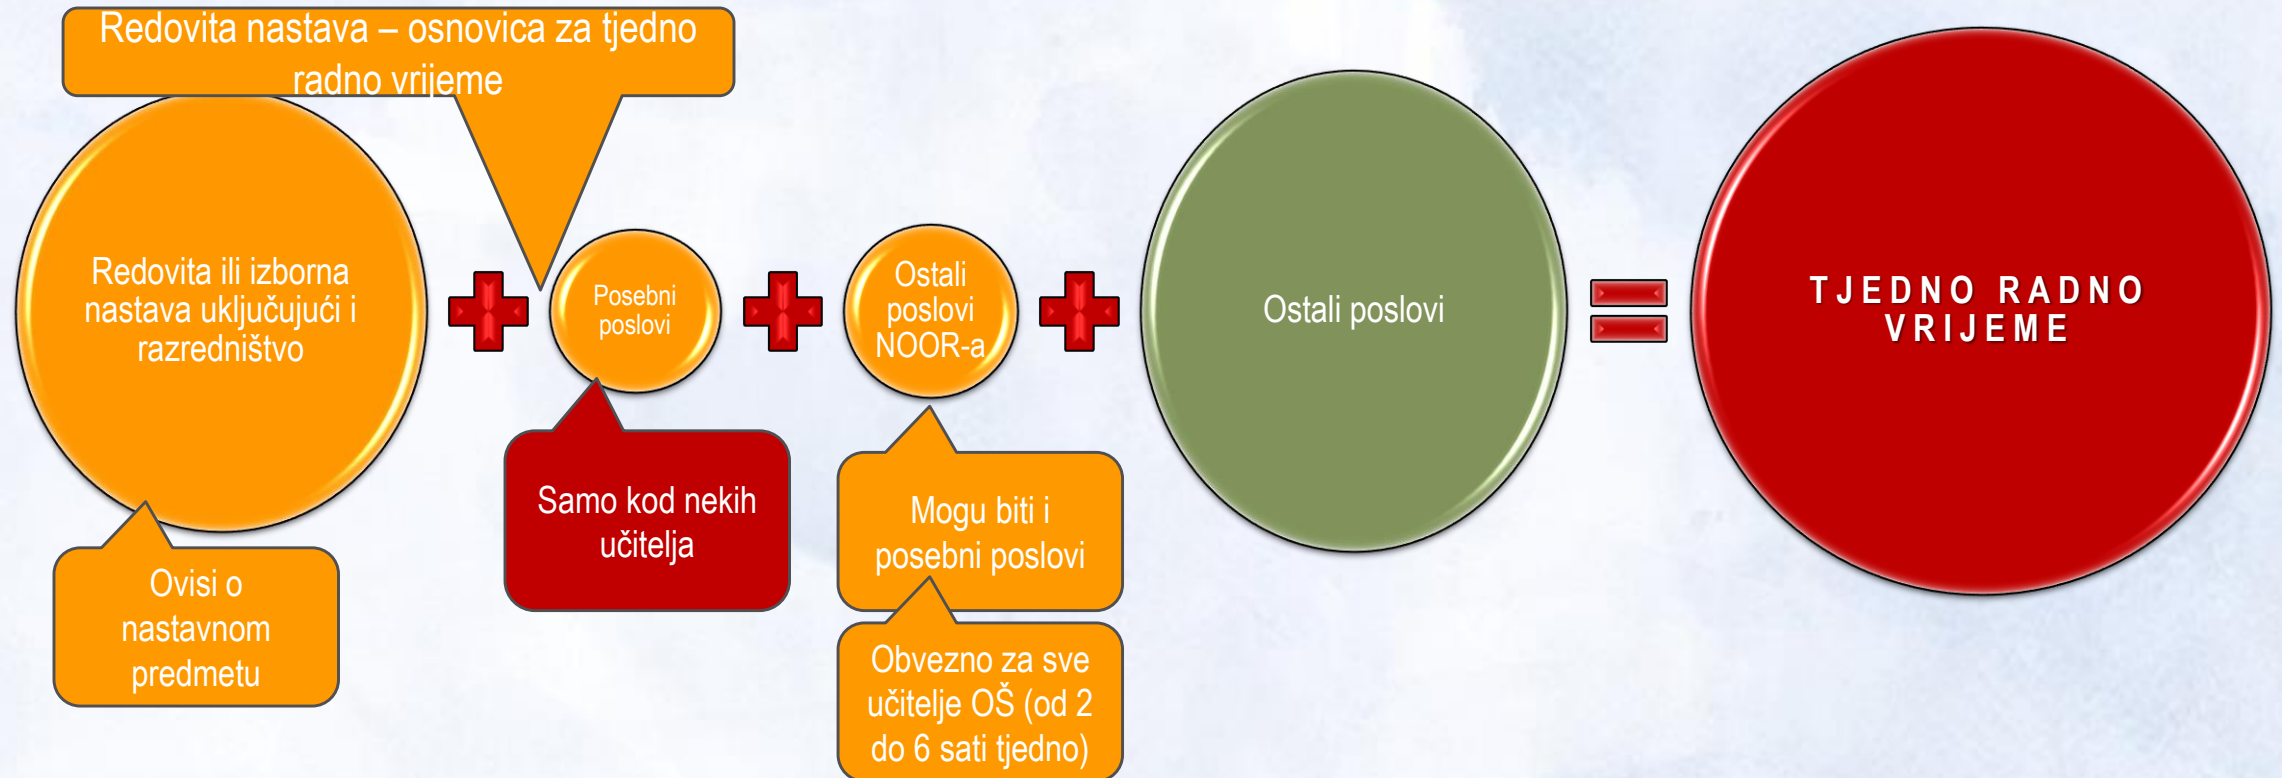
Redovita nastava – osnovica za tjedno radno vrijeme

Redovita ili izborna nastava uključujući i razredništvo

Posebni poslovi

Ostali poslovi NOOR-a

Ostali poslovi

TJEDNO RADNO VRIJEME

Ovisi o nastavnom predmetu

Samo kod nekih učitelja

Mogu biti i posebni poslovi

Obvezno za sve učitelje OŠ (od 2 do 6 sati tjedno)